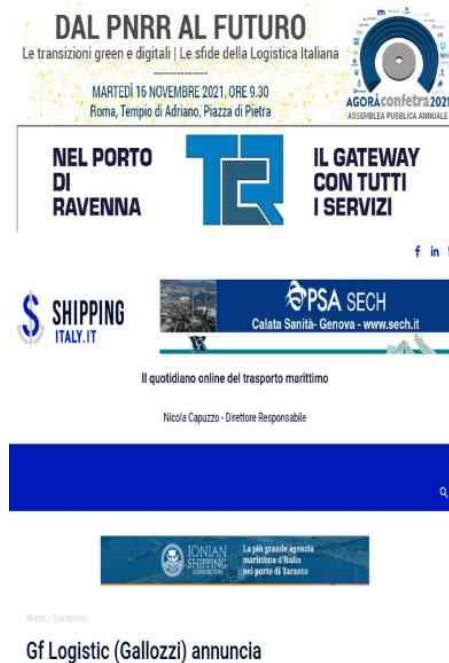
DAL PNRR AL FUTURO
Le transizioni green e digitali | Le sfide della Logistica Italiana

MARTEDÌ 16 NOVEMBRE 2021, ORE 9.30
Roma, Tempio di Adriano, Piazza di Pietra

AGORÀ confetra 2021
ASSEMBLEA PUBBLICA ANNUALE

NEL PORTO DI RAVENNA

IL GATEWAY CON TUTTI I SERVIZI

SHIPPING ITALY.IT

PSA SECH
Calata Sanità- Genova - www.sech.it

Il quotidiano online del trasporto marittimo

Nicola Capuzzo - Direttore Responsabile

IONIAN SHIPPING
La più grande agenzia marittima d'Italia nel porto di Taranto

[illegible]

Gf Logistic (Gallozzi) annuncia